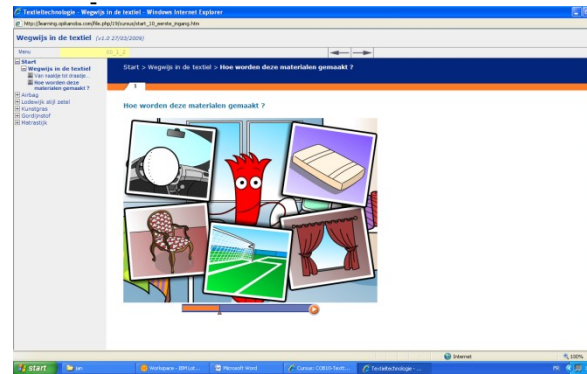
Textieltechnologie - Wegwijs in de textiel - Windows Internet Explorer

http://learning.quikanidea.com/file.php/10/cursus/start_10_eerste_ingang.htm

Wegwijs in de textiel (v1.0 27/03/2009)

Menu

10_1_1

Start
Wegwijs in de textiel
Van naaldje tot draadje...
Hoe worden deze materialen gemaakt ?
Airbag
Lodewijk stijl zetel
Kunstgras
Gordijnstof
Matrastijk

Start > Wegwijs in de textiel > Hoe worden deze materialen gemaakt ?

3

Hoe worden deze materialen gemaakt ?

Internet

100%

start

jan

Workspace - IBM Lot...

Microsoft Word

Cursus: COB10-Textt...

Textieltechnologie - ...

NL